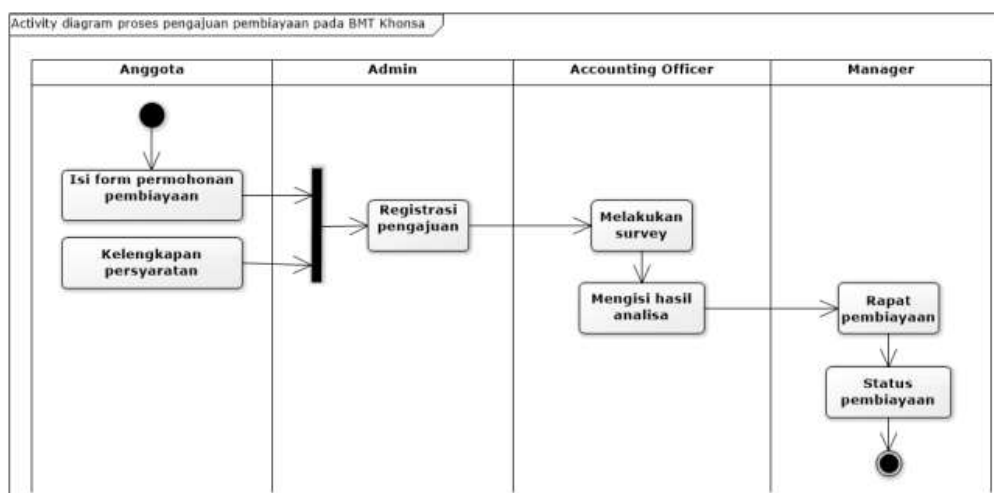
Activity diagram proses pengajuan pembiayaan pada BMT Khonsa

| Anggota | Admin | Accounting Officer | Manager |
|---|---|---|---|

Isi form permohonan pembiayaan

Kelengkapan persyaratan

Registrasi pengajuan

Melakukan survey

Mengisi hasil analisa

Rapat pembiayaan

Status pembiayaan